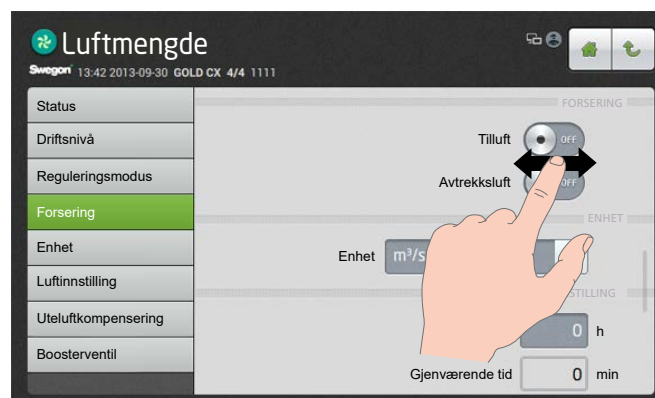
Luftmengde

Swegon 13:42 2013-09-30 GOLD CX 4/4 1111

Status

Driftsnivå

Reguleringsmodus

Forsering

Enhet

Luftinnstilling

Uteluftkompensering

Boosterventil

FORSERING

Tilluft OFF

Avtrekksluft OFF

ENHET

Enhet m³/s

STILLING

0 h

Gjenværende tid 0 min